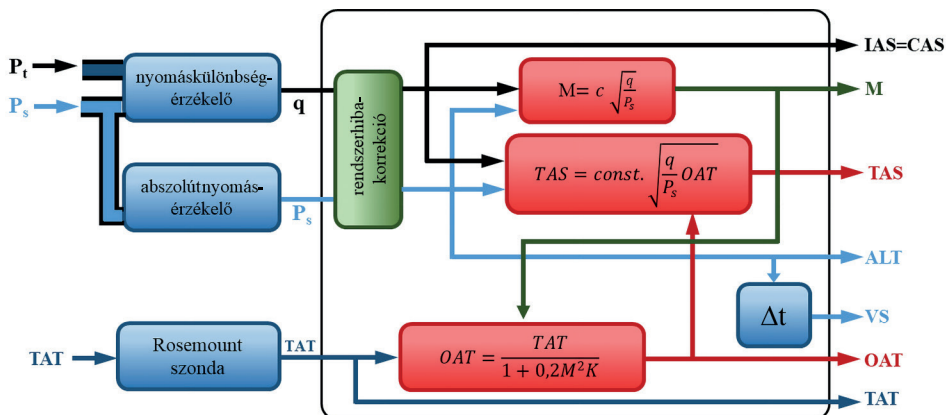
$P_t$

$P_s$

nyomáskülönbségérzékelő

q

abszolútnyomásérzékelő

$P_s$

rendszerhibakorrekció

IAS=CAS

$M = c\sqrt{\frac{q}{P_s}}$

M

$TAS = const.\sqrt{\frac{q}{P_s}OAT}$

TAS

ALT

Δt

VS

TAT

Rosemount szonda

TAT

$OAT = \frac{TAT}{1 + 0{,}2M^2K}$

OAT

TAT